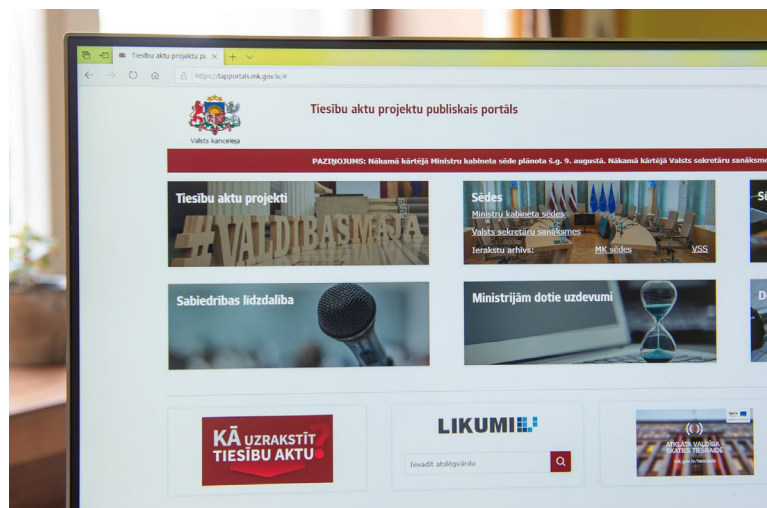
Tiesību aktu projektu pc ×

https://tapportals.mk.gov.lv/#

Valsts kanceleja

Tiesību aktu projektu publiskais portāls

PAZIŅOJUMS: Nākamā kārtējā Ministru kabineta sēde plānota š.g. 9. augustā. Nākamā kārtējā Valsts sekretāru sanāksme

Tiesību aktu projekti

#VALDĪBASMĀJA

Sēdes
Ministru kabineta sēdes
Valsts sekretāru sanāksmes
Ierakstu arhīvs: MK sēdes VSS

Sabiedrības līdzdalība

Ministrijām dotie uzdevumi

KĀ UZRAKSTĪT TIESĪBU AKTU?

LIKUMI

Ievadīt atslēgvārdu

ATKLĀTA VALDĪBA SKATIES TIEŠRAIDĒ